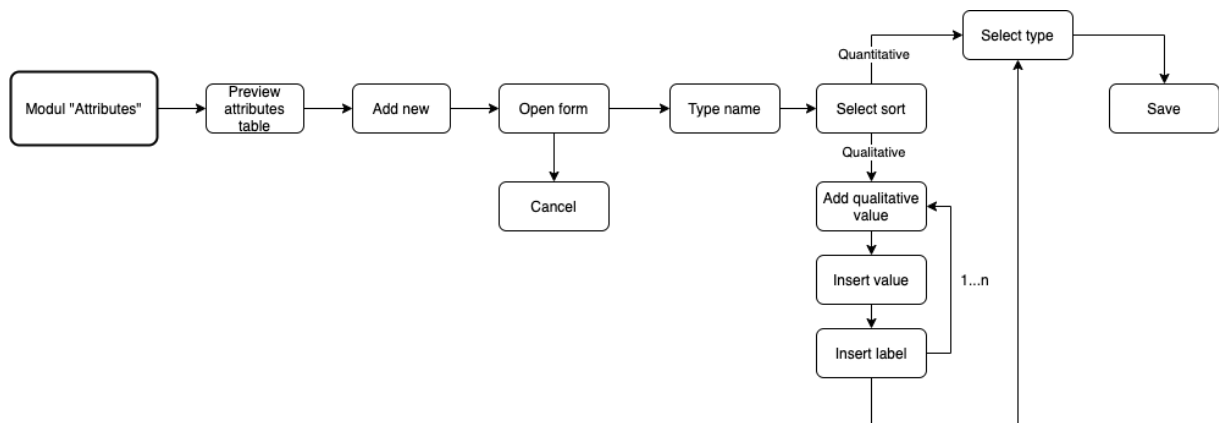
Modul "Attributes"

Preview attributes table

Add new

Open form

Cancel

Type name

Select sort

Quantitative

Select type

Save

Qualitative

Add qualitative value

Insert value

Insert label

1...n